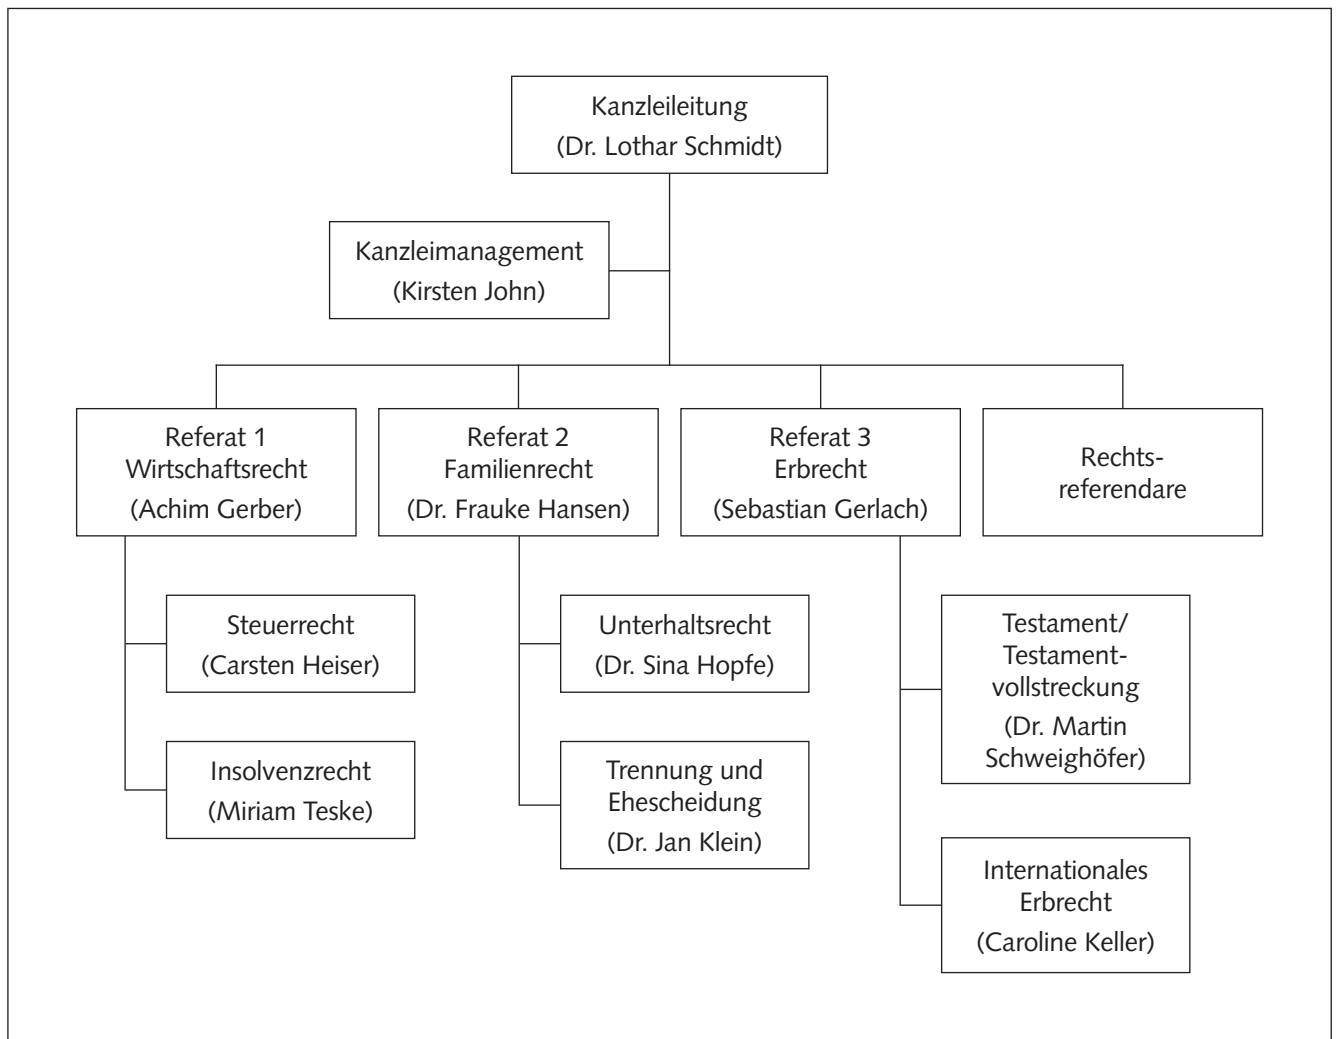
Kanzleileitung
(Dr. Lothar Schmidt)

Kanzleimanagement
(Kirsten John)

Referat 1
Wirtschaftsrecht
(Achim Gerber)

Referat 2
Familienrecht
(Dr. Frauke Hansen)

Referat 3
Erbrecht
(Sebastian Gerlach)

Rechtsreferendare

Steuerrecht
(Carsten Heiser)

Insolvenzrecht
(Miriam Teske)

Unterhaltsrecht
(Dr. Sina Hopfe)

Trennung und Ehescheidung
(Dr. Jan Klein)

Testament/ Testamentvollstreckung
(Dr. Martin Schweighöfer)

Internationales Erbrecht
(Caroline Keller)